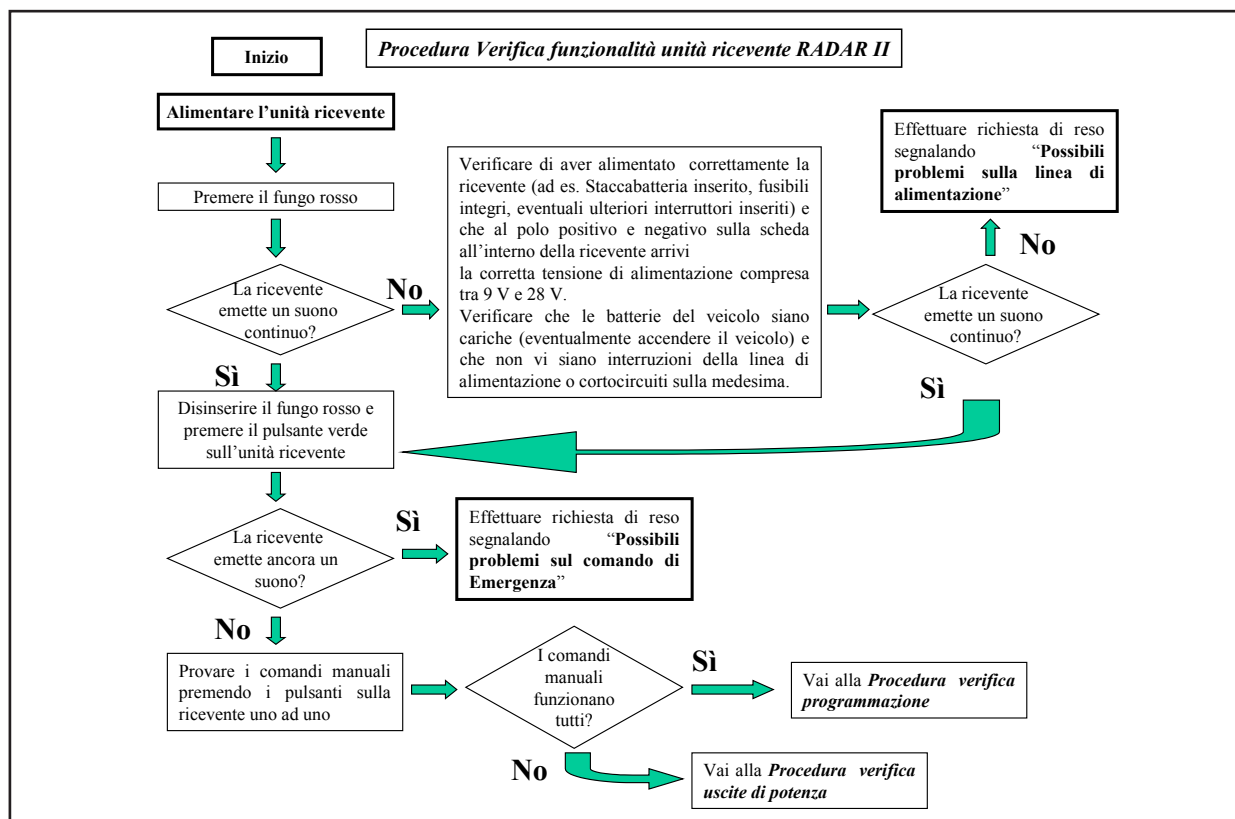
Inizio

Procedura Verifica funzionalità unità ricevente RADAR II

Alimentare l'unità ricevente

Premere il fungo rosso

La ricevente emette un suono continuo?

No

Verificare di aver alimentato correttamente la ricevente (ad es. Staccabatteria inserito, fusibili integri, eventuali ulteriori interruttori inseriti) e che al polo positivo e negativo sulla scheda all'interno della ricevente arrivi
la corretta tensione di alimentazione compresa tra 9 V e 28 V.
Verificare che le batterie del veicolo siano cariche (eventualmente accendere il veicolo) e che non vi siano interruzioni della linea di alimentazione o cortocircuiti sulla medesima.

La ricevente emette un suono continuo?

No

Effettuare richiesta di reso segnalando "Possibili problemi sulla linea di alimentazione"

Sì

Sì

Disinserire il fungo rosso e premere il pulsante verde sull'unità ricevente

La ricevente emette ancora un suono?

Sì

Effettuare richiesta di reso segnalando "Possibili problemi sul comando di Emergenza"

No

Provare i comandi manuali premendo i pulsanti sulla ricevente uno ad uno

I comandi manuali funzionano tutti?

Sì

Vai alla Procedura verifica programmazione

No

Vai alla Procedura verifica uscite di potenza